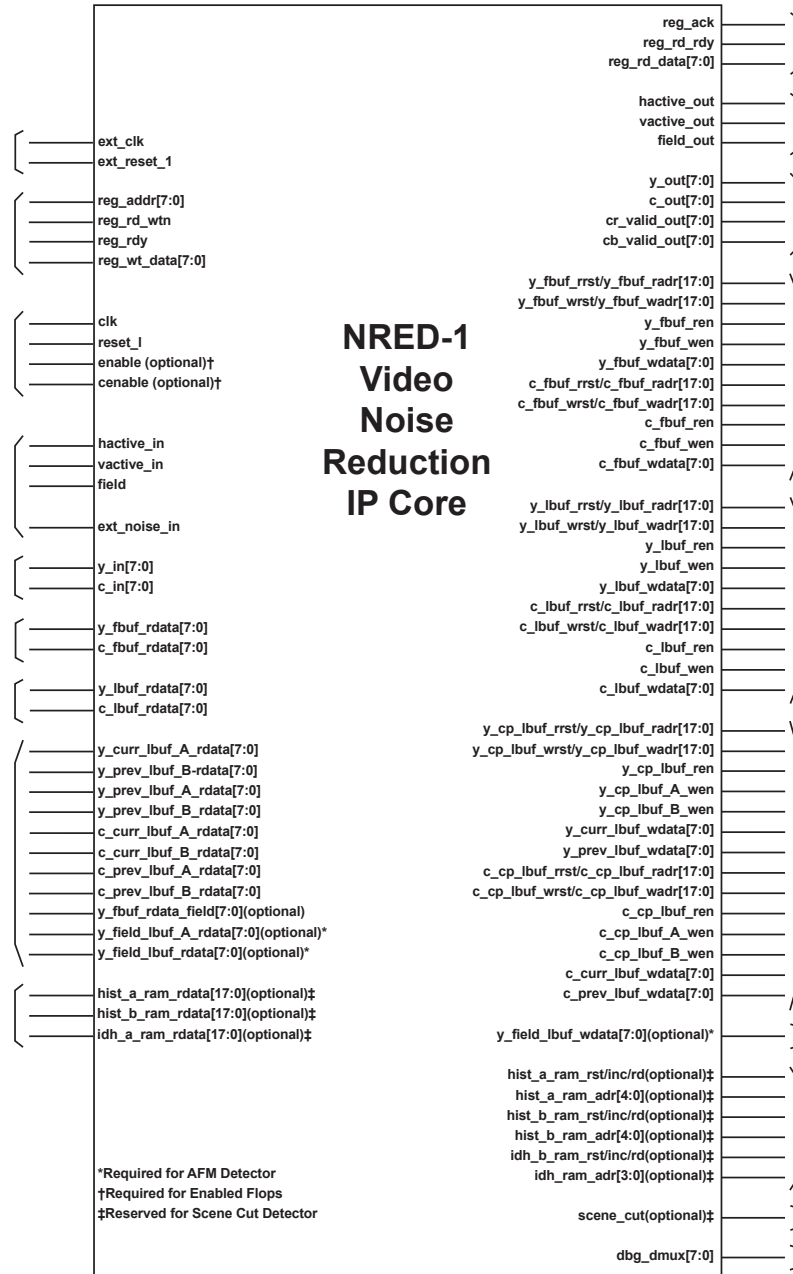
NRED-1
Video
Noise
Reduction
IP Core

ext_clk
ext_reset_1

reg_addr[7:0]
reg_rd_wtn
reg_rdy
reg_wt_data[7:0]

clk
reset_l
enable (optional)†
cenable (optional)†

hactive_in
vactive_in
field
ext_noise_in

y_in[7:0]
c_in[7:0]

y_fbuf_rdata[7:0]
c_fbuf_rdata[7:0]

y_lbuf_rdata[7:0]
c_lbuf_rdata[7:0]

y_curr_lbuf_A_rdata[7:0]
y_prev_lbuf_B-rdata[7:0]
y_prev_lbuf_A_rdata[7:0]
y_prev_lbuf_B_rdata[7:0]
c_curr_lbuf_A_rdata[7:0]
c_curr_lbuf_B_rdata[7:0]
c_prev_lbuf_A_rdata[7:0]
c_prev_lbuf_B_rdata[7:0]
y_fbuf_rdata_field[7:0](optional)
y_field_lbuf_A_rdata[7:0](optional)*
y_field_lbuf_rdata[7:0](optional)*

hist_a_ram_rdata[17:0](optional)‡
hist_b_ram_rdata[17:0](optional)‡
idh_a_ram_rdata[17:0](optional)‡

*Required for AFM Detector
†Required for Enabled Flops
‡Reserved for Scene Cut Detector

reg_ack
reg_rd_rdy
reg_rd_data[7:0]

hactive_out
vactive_out
field_out

y_out[7:0]
c_out[7:0]
cr_valid_out[7:0]
cb_valid_out[7:0]

y_fbuf_rrst/y_fbuf_radr[17:0]
y_fbuf_wrst/y_fbuf_wadr[17:0]
y_fbuf_ren
y_fbuf_wen
y_fbuf_wdata[7:0]
c_fbuf_rrst/c_fbuf_radr[17:0]
c_fbuf_wrst/c_fbuf_wadr[17:0]
c_fbuf_ren
c_fbuf_wen
c_fbuf_wdata[7:0]

y_lbuf_rrst/y_lbuf_radr[17:0]
y_lbuf_wrst/y_lbuf_wadr[17:0]
y_lbuf_ren
y_lbuf_wen
y_lbuf_wdata[7:0]
c_lbuf_rrst/c_lbuf_radr[17:0]
c_lbuf_wrst/c_lbuf_wadr[17:0]
c_lbuf_ren
c_lbuf_wen
c_lbuf_wdata[7:0]

y_cp_lbuf_rrst/y_cp_lbuf_radr[17:0]
y_cp_lbuf_wrst/y_cp_lbuf_wadr[17:0]
y_cp_lbuf_ren
y_cp_lbuf_A_wen
y_cp_lbuf_B_wen
y_curr_lbuf_wdata[7:0]
y_prev_lbuf_wdata[7:0]
c_cp_lbuf_rrst/c_cp_lbuf_radr[17:0]
c_cp_lbuf_wrst/c_cp_lbuf_wadr[17:0]
c_cp_lbuf_ren
c_cp_lbuf_A_wen
c_cp_lbuf_B_wen
c_curr_lbuf_wdata[7:0]
c_prev_lbuf_wdata[7:0]

y_field_lbuf_wdata[7:0](optional)*

hist_a_ram_rst/inc/rd(optional)‡
hist_a_ram_adr[4:0](optional)‡
hist_b_ram_rst/inc/rd(optional)‡
hist_b_ram_adr[4:0](optional)‡
idh_b_ram_rst/inc/rd(optional)‡
idh_ram_adr[3:0](optional)‡

scene_cut(optional)‡

dbg_dmux[7:0]